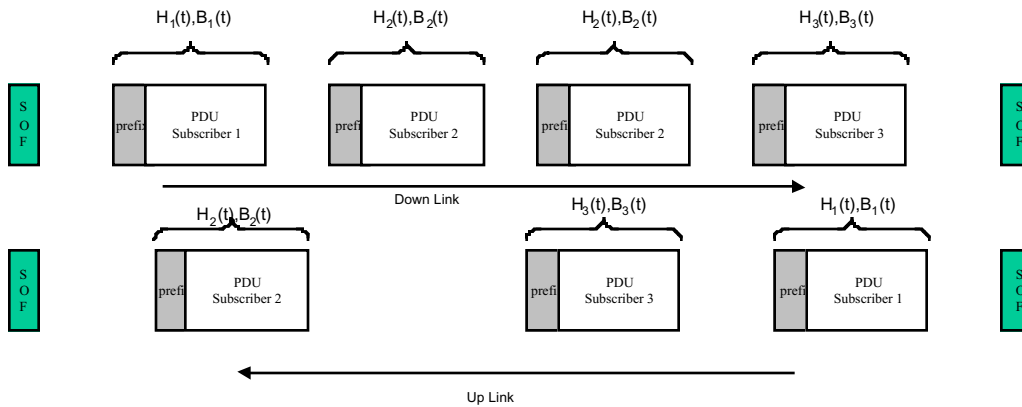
$H_1(t),B_1(t)$ $H_2(t),B_2(t)$ $H_2(t),B_2(t)$ $H_3(t),B_3(t)$

S O F

prefix PDU Subscriber 1

prefi PDU Subscriber 2

prefi PDU Subscriber 2

prefi PDU Subscriber 3

S O F

Down Link

$H_2(t),B_2(t)$ $H_3(t),B_3(t)$ $H_1(t),B_1(t)$

S O F

prefi PDU Subscriber 2

prefi PDU Subscriber 3

prefi PDU Subscriber 1

S O F

Up Link